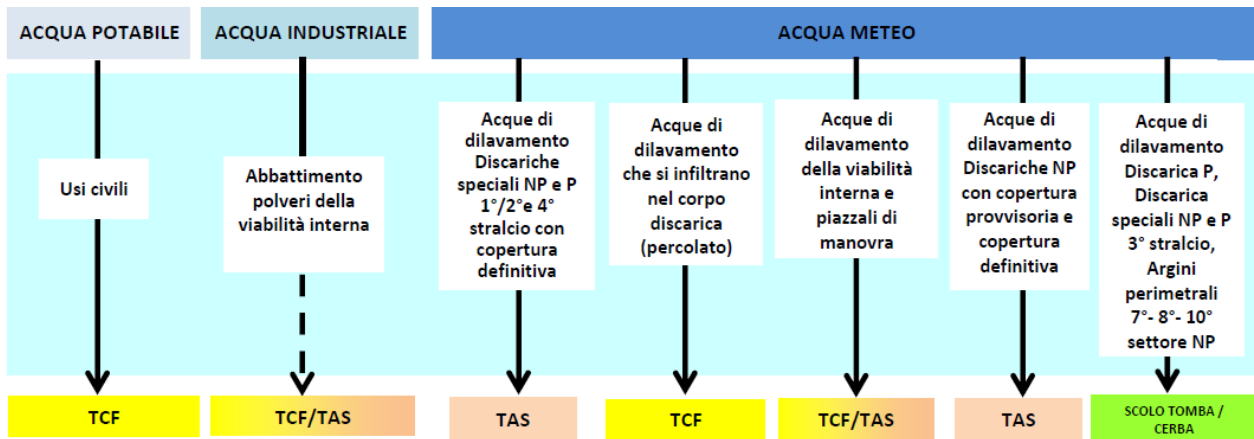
ACQUA POTABILE

ACQUA INDUSTRIALE

ACQUA METEO

Usi civili

Abbattimento polveri della viabilità interna

Acque di dilavamento Discariche speciali NP e P 1°/2°e 4° stralcio con copertura definitiva

Acque di dilavamento che si infiltrano nel corpo discarica (percolato)

Acque di dilavamento della viabilità interna e piazzali di manovra

Acque di dilavamento Discariche NP con copertura provvisoria e copertura definitiva

Acque di dilavamento Discarica P, Discarica speciali NP e P 3° stralcio, Argini perimetrali 7°- 8°- 10° settore NP

TCF

TCF/TAS

TAS

TCF

TCF/TAS

TAS

SCOLO TOMBA / CERBA